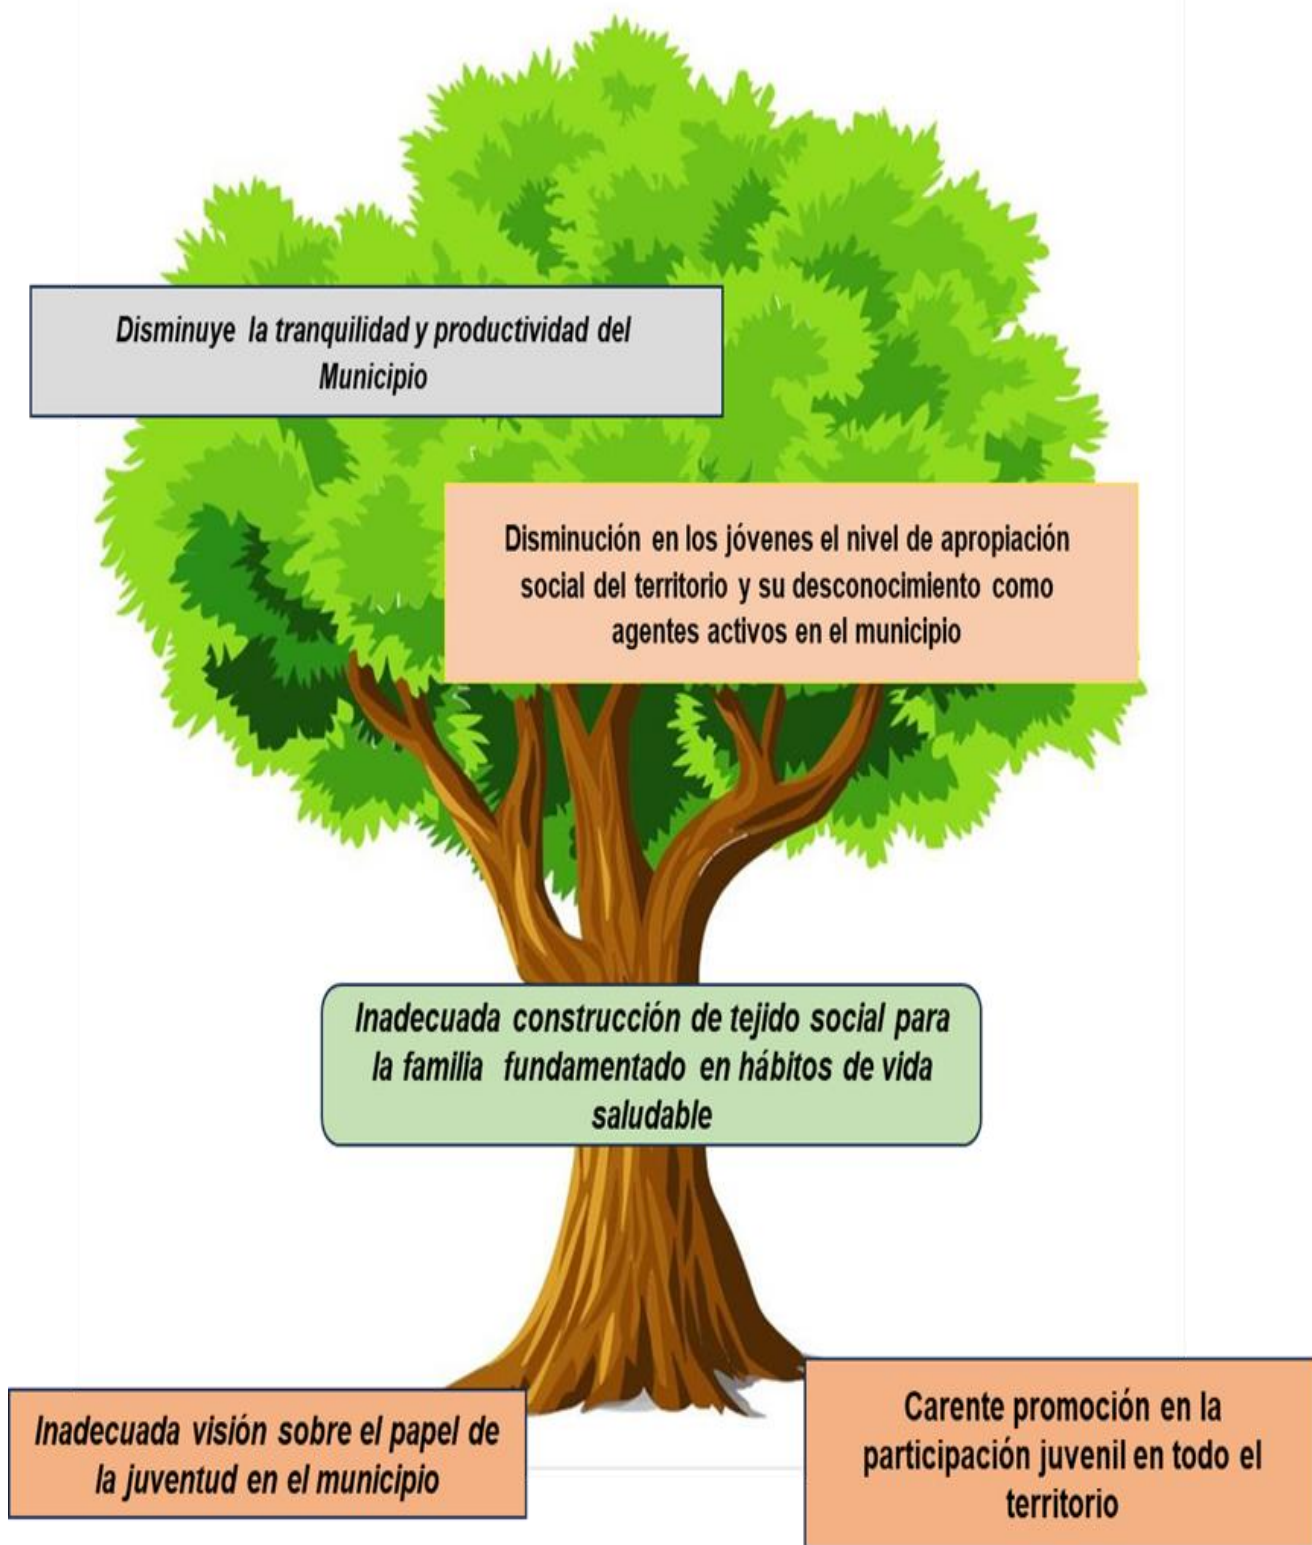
Disminuye la tranquilidad y productividad del Municipio

Disminución en los jóvenes el nivel de apropiación social del territorio y su desconocimiento como agentes activos en el municipio

Inadecuada construcción de tejido social para la familia fundamentado en hábitos de vida saludable

Inadecuada visión sobre el papel de la juventud en el municipio

Carente promoción en la participación juvenil en todo el territorio